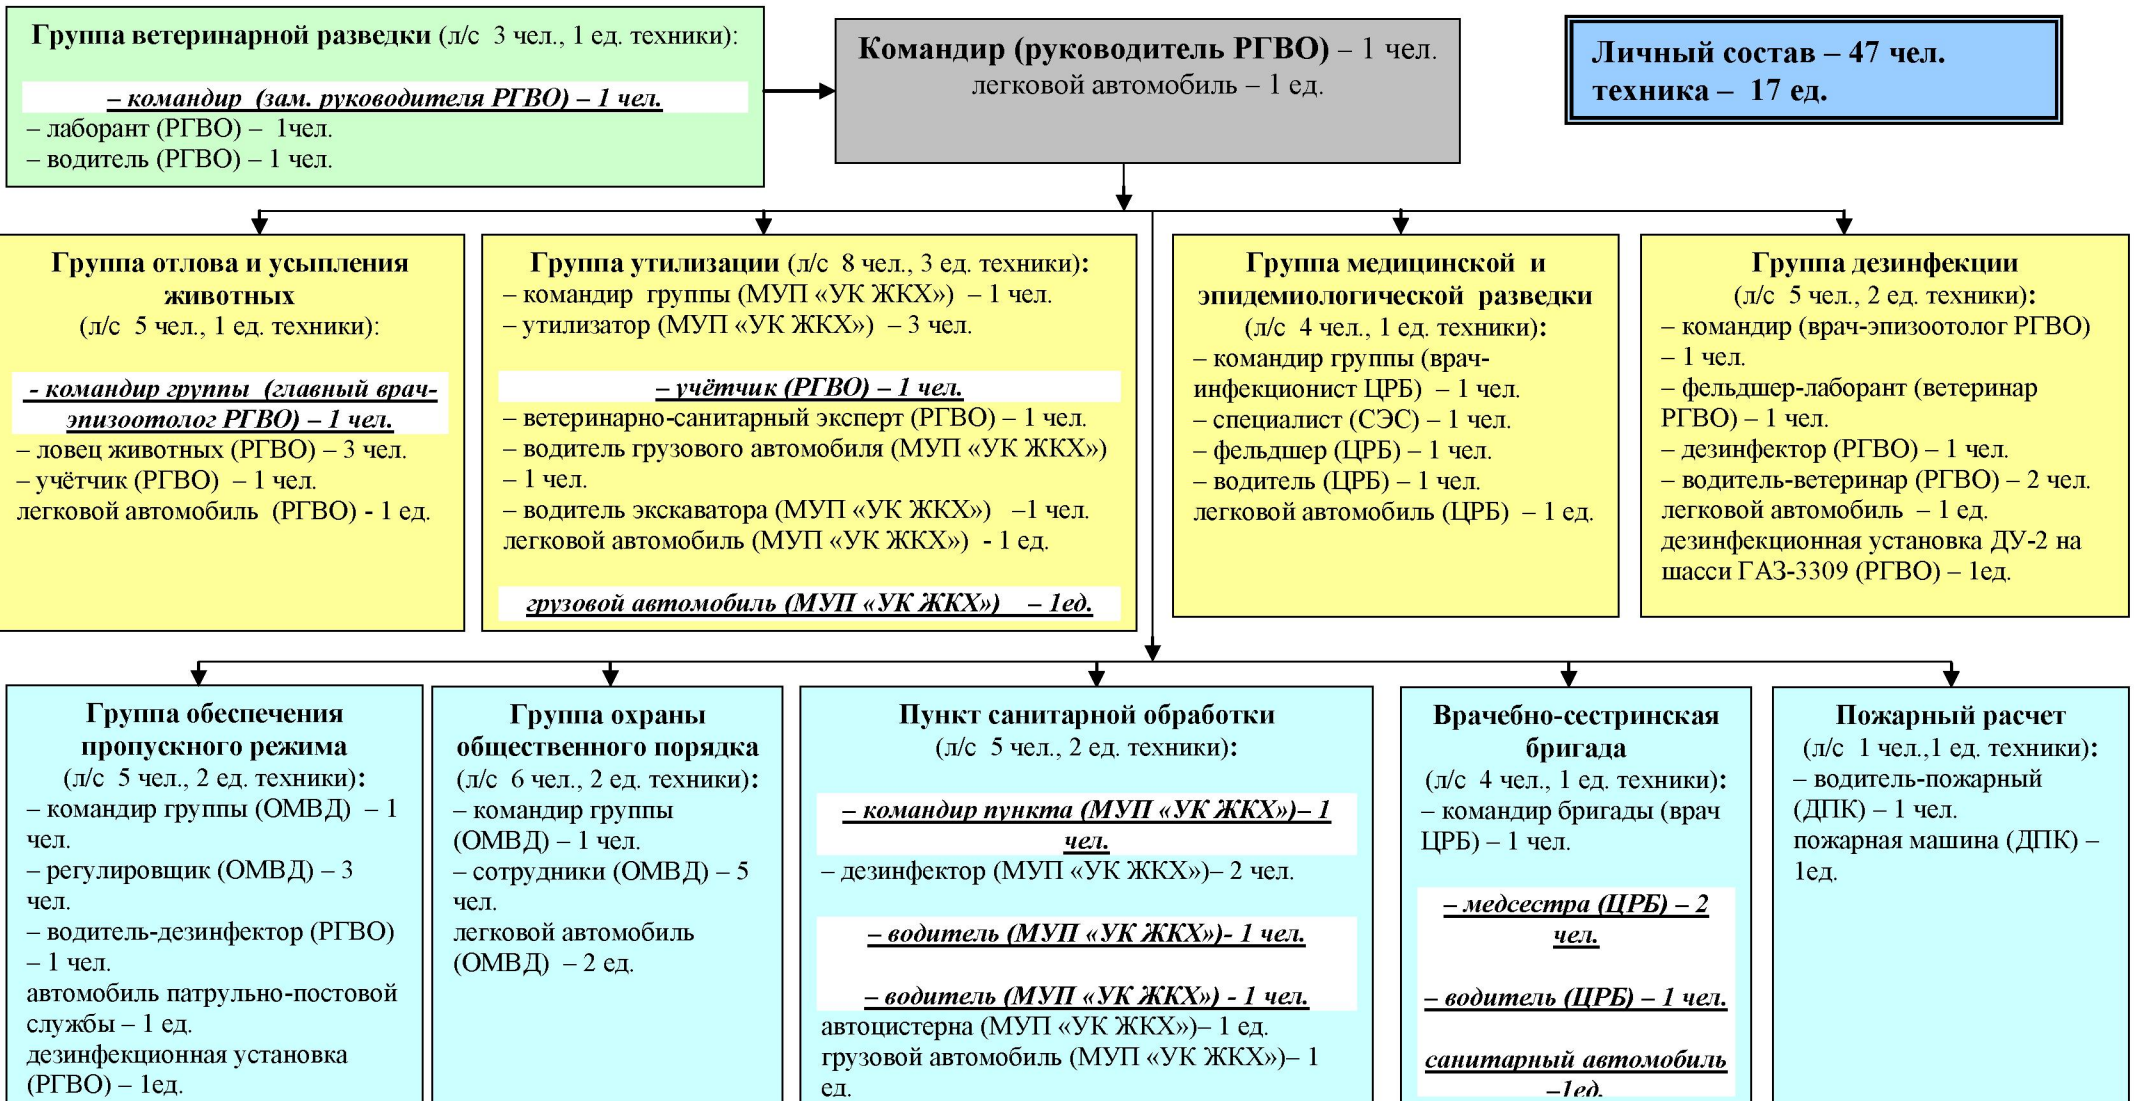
**Группа ветеринарной разведки** (л/с 3 чел., 1 ед. техники):
*– командир (зам. руководителя РГВО) – 1 чел.*
– лаборант (РГВО) – 1чел.
– водитель (РГВО) – 1 чел.

**Командир (руководитель РГВО)** – 1 чел.
легковой автомобиль – 1 ед.

**Личный состав – 47 чел.**
**техника – 17 ед.**

**Группа отлова и усыпления животных**
(л/с 5 чел., 1 ед. техники):
*- командир группы (главный врач-эпизоотолог РГВО) – 1 чел.*
– ловец животных (РГВО) – 3 чел.
– учётчик (РГВО) – 1 чел.
легковой автомобиль (РГВО) - 1 ед.

**Группа утилизации** (л/с 8 чел., 3 ед. техники):
– командир группы (МУП «УК ЖКХ») – 1 чел.
– утилизатор (МУП «УК ЖКХ») – 3 чел.
*– учётчик (РГВО) – 1 чел.*
– ветеринарно-санитарный эксперт (РГВО) – 1 чел.
– водитель грузового автомобиля (МУП «УК ЖКХ») – 1 чел.
– водитель экскаватора (МУП «УК ЖКХ») –1 чел.
легковой автомобиль (МУП «УК ЖКХ») - 1 ед.
*грузовой автомобиль (МУП «УК ЖКХ») – 1ед.*

**Группа медицинской и эпидемиологической разведки**
(л/с 4 чел., 1 ед. техники):
– командир группы (врач-инфекционист ЦРБ) – 1 чел.
– специалист (СЭС) – 1 чел.
– фельдшер (ЦРБ) – 1 чел.
– водитель (ЦРБ) – 1 чел.
легковой автомобиль (ЦРБ) – 1 ед.

**Группа дезинфекции**
(л/с 5 чел., 2 ед. техники):
– командир (врач-эпизоотолог РГВО) – 1 чел.
– фельдшер-лаборант (ветеринар РГВО) – 1 чел.
– дезинфектор (РГВО) – 1 чел.
– водитель-ветеринар (РГВО) – 2 чел.
легковой автомобиль – 1 ед.
дезинфекционная установка ДУ-2 на шасси ГАЗ-3309 (РГВО) – 1ед.

**Группа обеспечения пропускного режима**
(л/с 5 чел., 2 ед. техники):
– командир группы (ОМВД) – 1 чел.
– регулировщик (ОМВД) – 3 чел.
– водитель-дезинфектор (РГВО) – 1 чел.
автомобиль патрульно-постовой службы – 1 ед.
дезинфекционная установка (РГВО) – 1ед.

**Группа охраны общественного порядка**
(л/с 6 чел., 2 ед. техники):
– командир группы (ОМВД) – 1 чел.
– сотрудники (ОМВД) – 5 чел.
легковой автомобиль (ОМВД) – 2 ед.

**Пункт санитарной обработки**
(л/с 5 чел., 2 ед. техники):
*– командир пункта (МУП «УК ЖКХ»)– 1 чел.*
– дезинфектор (МУП «УК ЖКХ»)– 2 чел.
*– водитель (МУП «УК ЖКХ»)- 1 чел.*
*– водитель (МУП «УК ЖКХ») - 1 чел.*
автоцистерна (МУП «УК ЖКХ»)– 1 ед.
грузовой автомобиль (МУП «УК ЖКХ»)– 1 ед.

**Врачебно-сестринская бригада**
(л/с 4 чел., 1 ед. техники):
– командир бригады (врач ЦРБ) – 1 чел.
*– медсестра (ЦРБ) – 2 чел.*
*– водитель (ЦРБ) – 1 чел.*
*санитарный автомобиль –1ед.*

**Пожарный расчет**
(л/с 1 чел.,1 ед. техники):
– водитель-пожарный (ДПК) – 1 чел.
пожарная машина (ДПК) – 1ед.